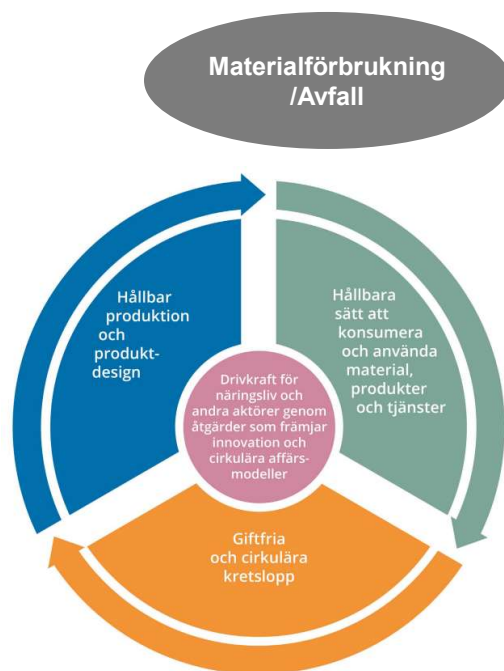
Materialförbrukning /Avfall

Hållbar produktion och produkt-design

Hållbara sätt att konsumera och använda material, produkter och tjänster

Drivkraft för näringsliv och andra aktörer genom åtgärder som främjar innovation och cirkulära affärs-modeller

Giftfria och cirkulära kretslopp